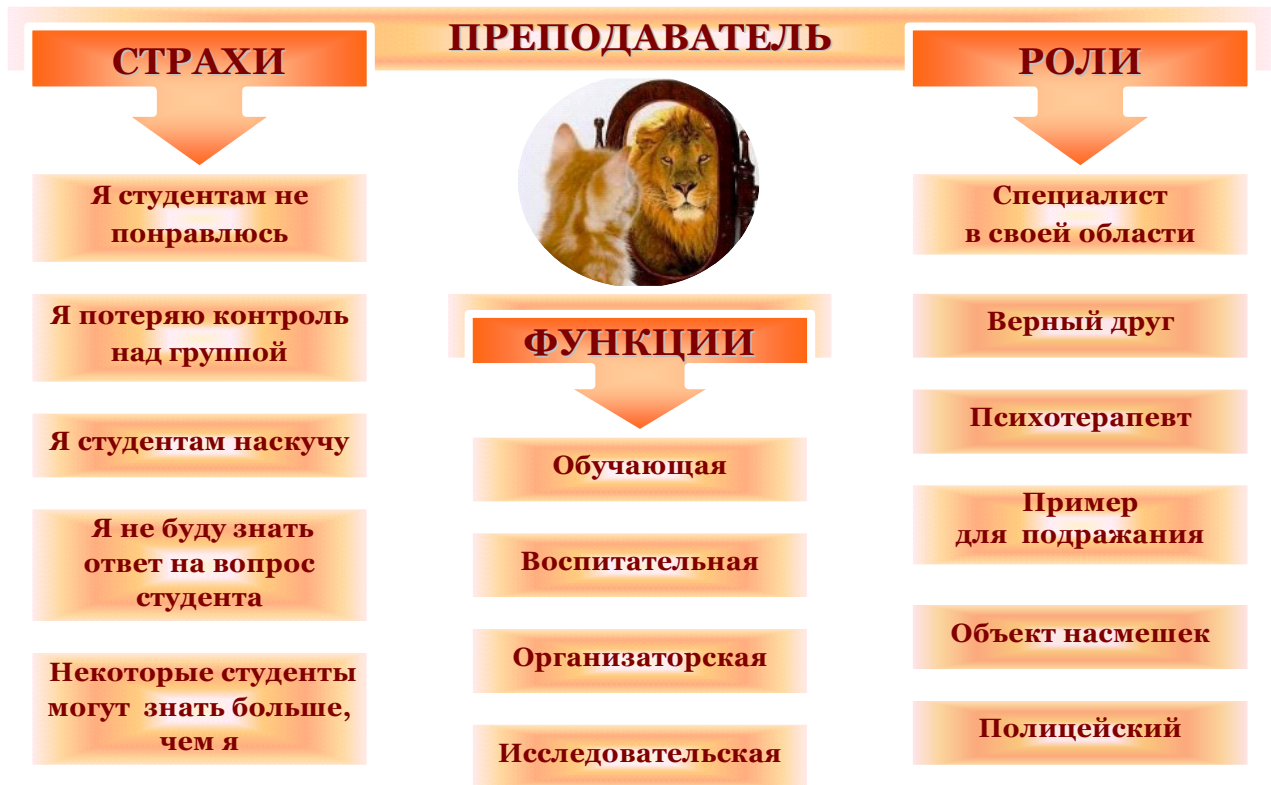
ПРЕПОДАВАТЕЛЬ

СТРАХИ

Я студентам не понравлюсь

Я потеряю контроль над группой

Я студентам наскучу

Я не буду знать ответ на вопрос студента

Некоторые студенты могут знать больше, чем я

ФУНКЦИИ

Обучающая

Воспитательная

Организаторская

Исследовательская

РОЛИ

Специалист в своей области

Верный друг

Психотерапевт

Пример для подражания

Объект насмешек

Полицейский